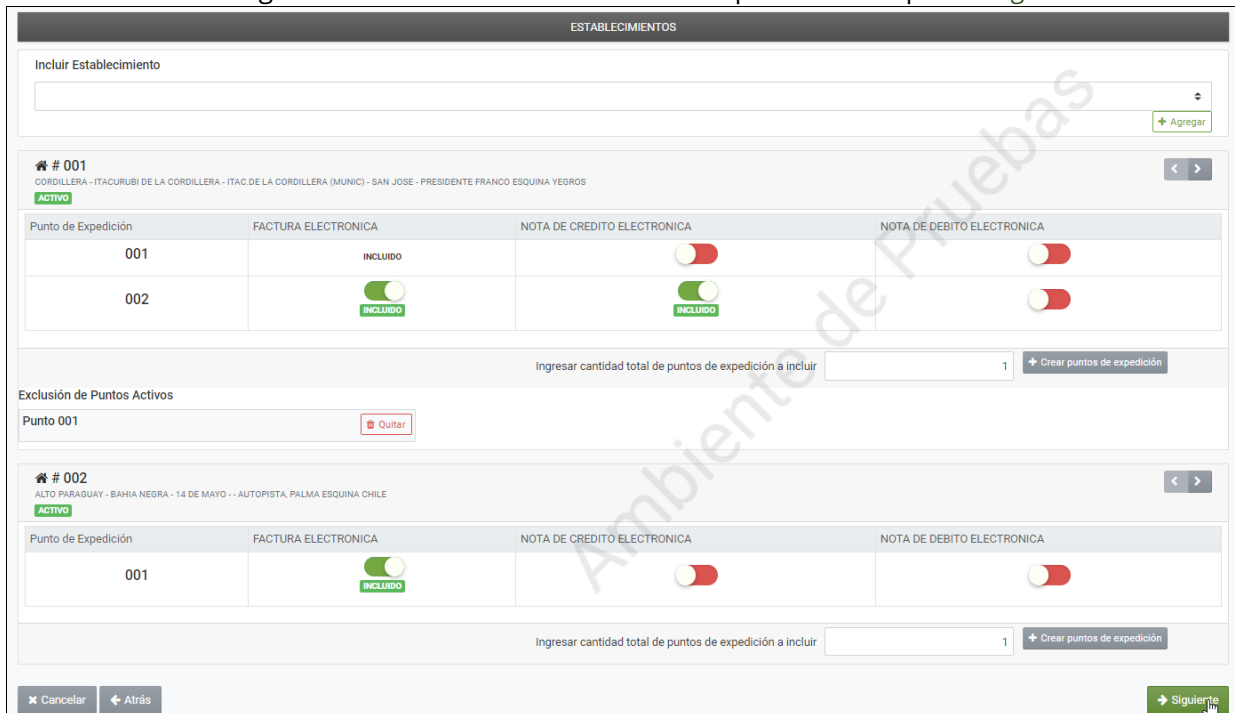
ESTABLECIMIENTOS

Incluir Establecimiento

+ Agregar

# 001
CORDILLERA - ITACURUBI DE LA CORDILLERA - ITAC.DE LA CORDILLERA (MUNIC) - SAN JOSE - PRESIDENTE FRANCO ESQUINA YEGROS
ACTIVO

| Punto de Expedición | FACTURA ELECTRONICA | NOTA DE CREDITO ELECTRONICA | NOTA DE DEBITO ELECTRONICA |
|---|---|---|---|
| 001 | INCLUIDO | | |
| 002 | INCLUIDO | INCLUIDO | |

Ingresar cantidad total de puntos de expedición a incluir 1 + Crear puntos de expedición

Exclusión de Puntos Activos
Punto 001 Quitar

# 002
ALTO PARAGUAY - BAHIA NEGRA - 14 DE MAYO - - AUTOPISTA, PALMA ESQUINA CHILE
ACTIVO

| Punto de Expedición | FACTURA ELECTRONICA | NOTA DE CREDITO ELECTRONICA | NOTA DE DEBITO ELECTRONICA |
|---|---|---|---|
| 001 | INCLUIDO | | |

Ingresar cantidad total de puntos de expedición a incluir 1 + Crear puntos de expedición

Cancelar Atrás Siguiente

Ambiente de Pruebas